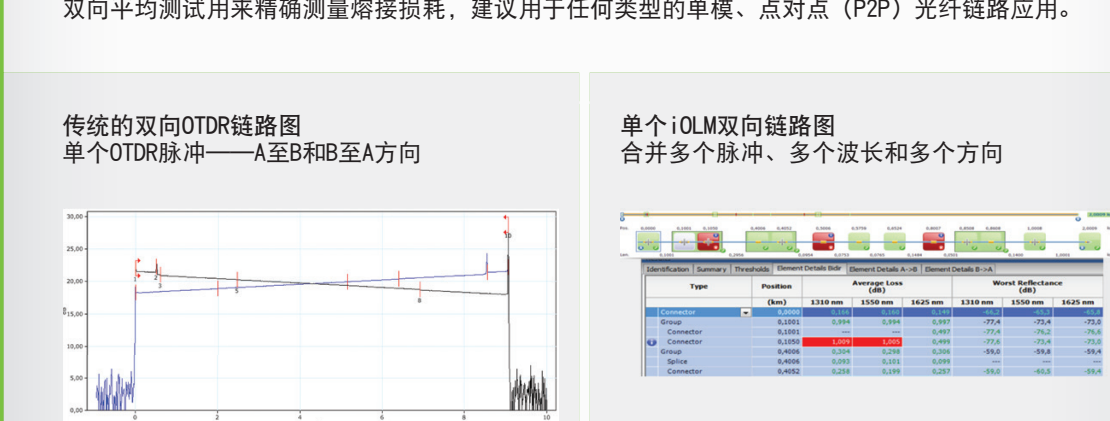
双向平均测试用来精确测量熔接损耗，建议用于任何类型的单模、点对点（P2P）光纤链路应用。

传统的双向OTDR链路图
单个OTDR脉冲——A至B和B至A方向

30,00
25,00
20,00
15,00
10,00
5,00
0,00
0 2 4 6 8 10
1 2 3 5 8 10

单个iOLM双向链路图
合并多个脉冲、多个波长和多个方向

Identification | Summary | Thresholds | Element Details Bidir | Element Details A->B | Element Details B->A

| Type | Position | Average Loss (dB) | | | Worst Reflectance (dB) | | |
|---|---|---|---|---|---|---|---|
| | (km) | 1310 nm | 1550 nm | 1625 nm | 1310 nm | 1550 nm | 1625 nm |
| Connector | 0,0000 | 0,166 | 0,160 | 0,149 | -66,2 | -65,3 | -65,8 |
| Group | 0,1001 | 0,994 | 0,994 | 0,997 | -77,4 | -73,4 | -73,0 |
| Connector | 0,1001 | --- | --- | 0,497 | -77,4 | -76,2 | -76,6 |
| Connector | 0,1050 | 1,009 | 1,005 | 0,499 | -77,6 | -73,4 | -73,0 |
| Group | 0,4006 | 0,304 | 0,298 | 0,306 | -59,0 | -59,8 | -59,4 |
| Splice | 0,4006 | 0,093 | 0,101 | 0,099 | --- | --- | --- |
| Connector | 0,4052 | 0,258 | 0,199 | 0,257 | -59,0 | -60,5 | -59,4 |